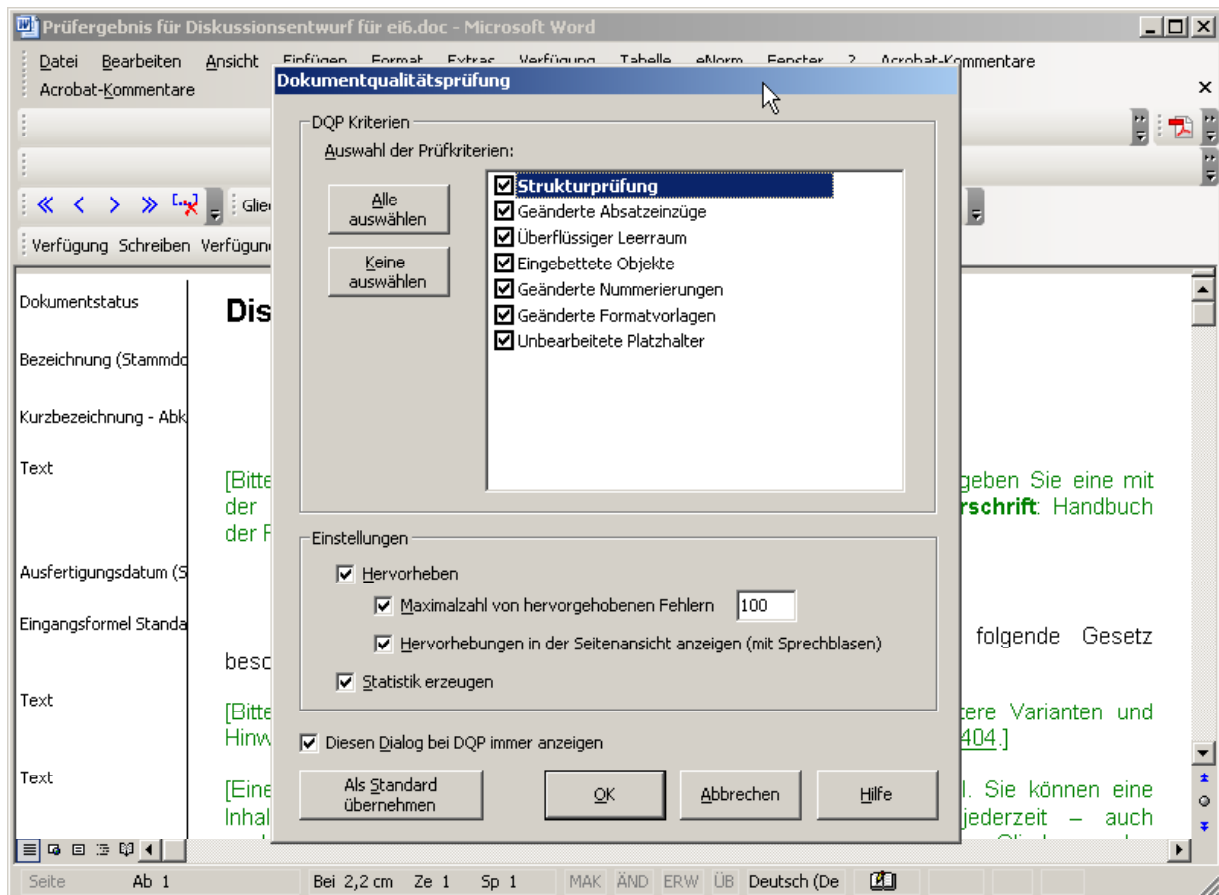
Prüfergebnis für Diskussionsentwurf für ei6.doc - Microsoft Word

Datei Bearbeiten Ansicht Einfügen Format Extras Verfügung Tabelle eNorm Fenster ? Acrobat-Kommentare
Acrobat-Kommentare

Glie

Verfügung Schreiben Verfügun

Dokumentstatus

Bezeichnung (Stammd

Kurzbezeichnung - Abk

Text

Ausfertigungsdatum (S

Eingangsformel Standa

Text

Text

Dis

[Bitte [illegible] geben Sie eine mit der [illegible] rschrift: Handbuch der R

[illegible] folgende Gesetz besc

[Bitte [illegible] tere Varianten und Hinw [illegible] 404.]

[Eine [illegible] l. Sie können eine Inhal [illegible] jederzeit – auch

Dokumentqualitätsprüfung

DQP Kriterien

Auswahl der Prüfkriterien:

Alle auswählen

Keine auswählen

Strukturprüfung
Geänderte Absatzeinzüge
Überflüssiger Leerraum
Eingebettete Objekte
Geänderte Nummerierungen
Geänderte Formatvorlagen
Unbearbeitete Platzhalter

Einstellungen

Hervorheben

Maximalzahl von hervorgehobenen Fehlern 100

Hervorhebungen in der Seitenansicht anzeigen (mit Sprechblasen)

Statistik erzeugen

Diesen Dialog bei DQP immer anzeigen

Als Standard übernehmen

OK

Abbrechen

Hilfe

Seite Ab 1 Bei 2,2 cm Ze 1 Sp 1 MAK ÄND ERW ÜB Deutsch (De